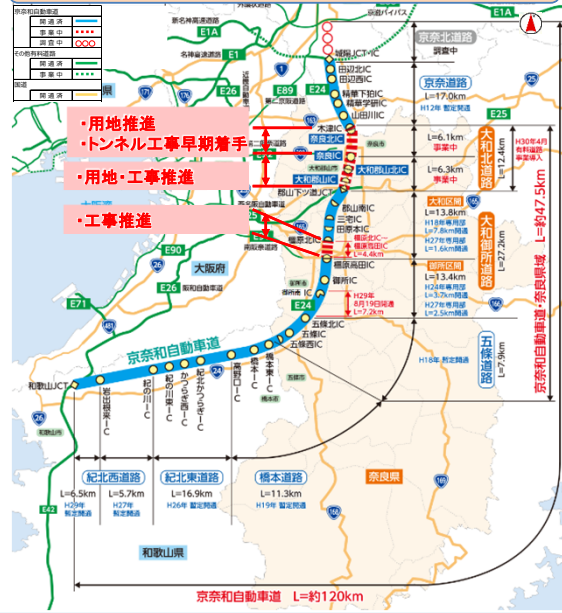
京奈和自動車道
開通済
事業中
調査中
その他有料道路
開通済
事業中
国道
開通済

E1A
E1
E26
E89
E24
E25
E90
E71
E42

新名神高速道路
名神高速道路
第二京阪道路
近畿自動車道
阪和自動車道
京奈バイパス
城陽JCT・IC
田辺北IC
田辺西IC
精華下狛IC
精華学研IC
山田川IC
木津IC
奈良北IC
奈良IC
大和郡山北IC
大和郡山IC
郡山下ツ道JCT
郡山IC
三宅IC
田原本IC
橿原北IC
御所IC
橿原高田IC
五條IC
五條北IC
五條西IC
橋本東IC
橋本IC
高野口IC
紀北かつらぎIC
かつらぎ西IC
紀の川東IC
紀の川IC
岩出根来IC
和歌山JCT

・用地推進
・トンネル工事早期着手
・用地・工事推進
・工事推進

大阪府
奈良県
和歌山県

京奈北道路
調査中
京奈道路
L=17.0km
H12年 暫定開通
L=6.1km
事業中
L=6.3km
事業中
大和北道路
L=12.4km
H30年4月
有料道路
事業導入
大和区間
L=13.8km
H18年専用部
L=7.8km開通
H27年専用部
L=1.6km開通
橿原北IC～橿原高田IC
L=4.4km
御所区間
L=13.4km
H24年専用部
L=3.7km開通
H27年専用部
L=2.5km開通
大和御所道路
L=27.2km
H29年
8月19日開通
L=7.2km
五條道路
L=7.9km
H18年 暫定開通
京奈和自動車道・奈良県域 L=約47.5km

紀北西道路
L=6.5km
H29年
暫定開通
L=5.7km
H27年
暫定開通
紀北東道路
L=16.9km
H26年 暫定開通
橋本道路
L=11.3km
H19年 暫定開通

京奈和自動車道 L=約120km